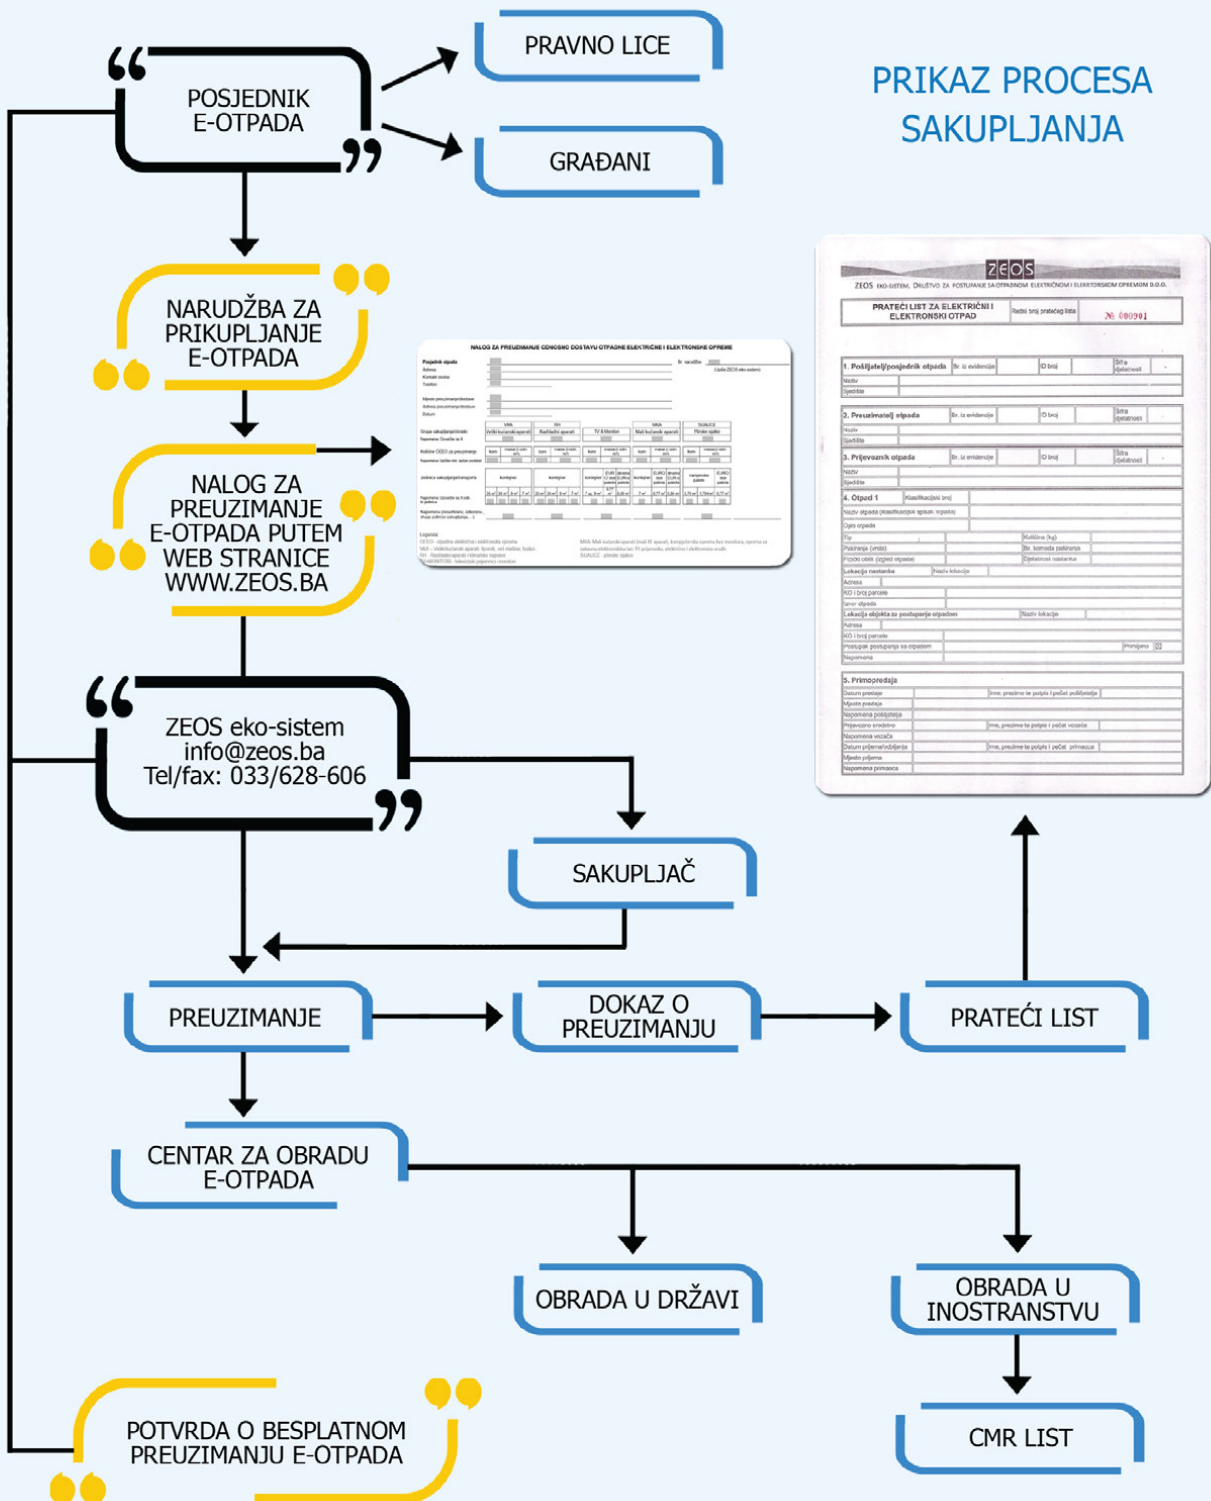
PRIKAZ PROCESA SAKUPLJANJA

POSJEDNIK E-OTPADA

PRAVNO LICE

GRAĐANI

NARUDŽBA ZA PRIKUPLJANJE E-OTPADA

NALOG ZA PREUZIMANJE E-OTPADA PUTEM WEB STRANICE WWW.ZEOS.BA

NALOG ZA PREUZIMANJE ODNOSNO DOSTAVU OTPADNE ELEKTRIČNE I ELEKTRONSKE OPREME

ZEOS

ZEOS EKO-SISTEM, DRUŠTVO ZA POSTUPANJE SA OTPADNOM ELEKTRIČNOM I ELEKTRONSKOM OPREMOM D.O.O.

PRATEĆI LIST ZA ELEKTRIČNI I ELEKTRONSKI OTPAD

Redni broj pratećeg lista

№ 000901

1. Pošiljatelj/posjednik otpada

2. Preuzimatelj otpada

3. Prijevoznik otpada

4. Otpad 1

5. Primopredaja

ZEOS eko-sistem
info@zeos.ba
Tel/fax: 033/628-606

SAKUPLJAČ

PREUZIMANJE

DOKAZ O PREUZIMANJU

PRATEĆI LIST

CENTAR ZA OBRADU E-OTPADA

OBRADA U DRŽAVI

OBRADA U INOSTRANSTVU

CMR LIST

POTVRDA O BESPLATNOM PREUZIMANJU E-OTPADA